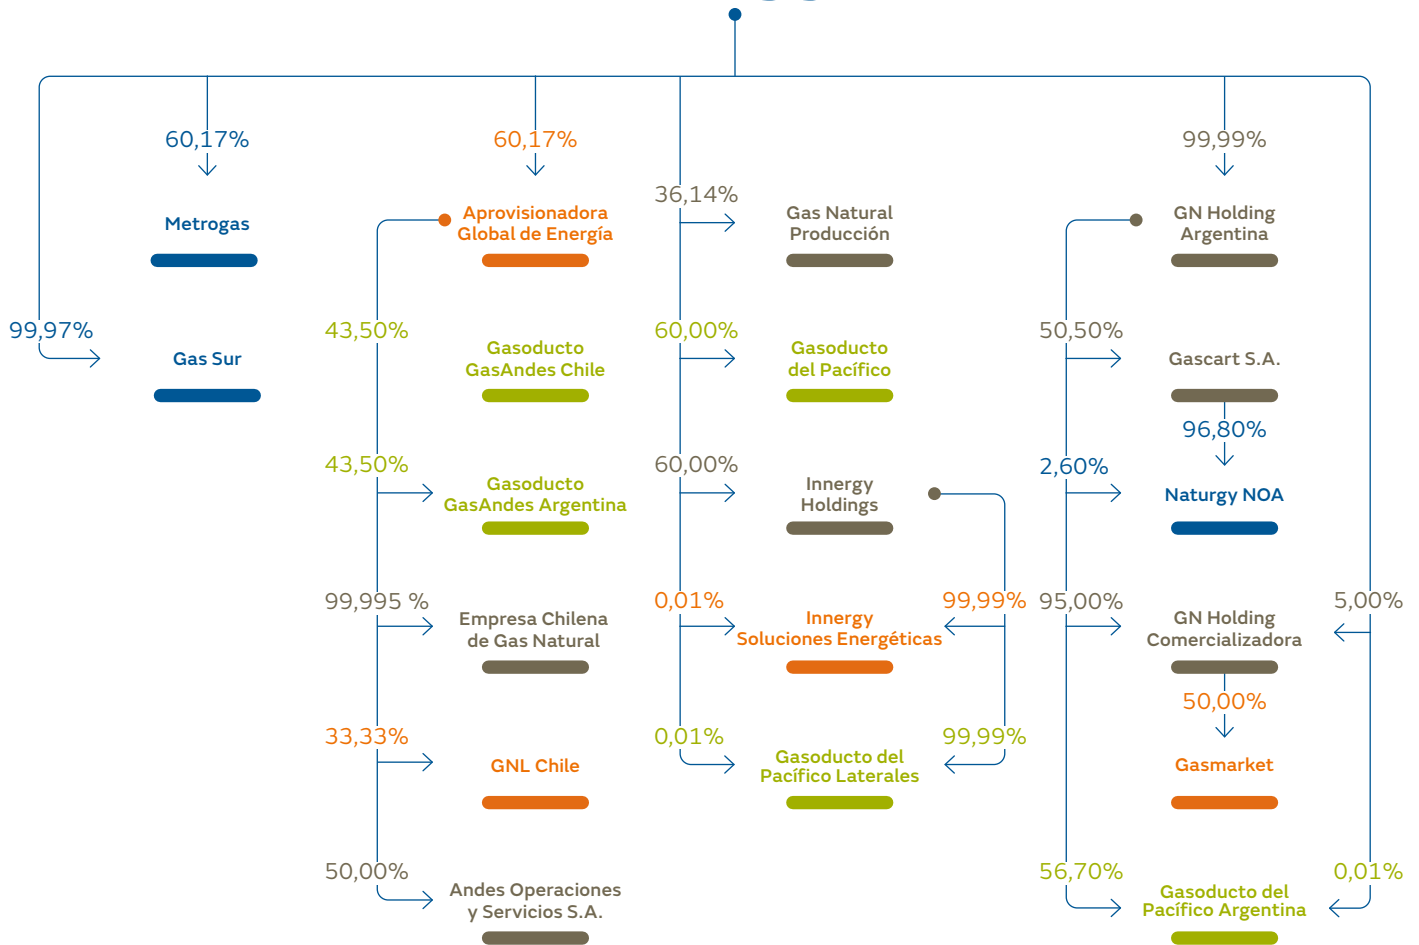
60,17%

Metrogas

99,97%

Gas Sur

60,17%

Aprovisionadora Global de Energía

43,50%

Gasoducto GasAndes Chile

43,50%

Gasoducto GasAndes Argentina

99,995 %

Empresa Chilena de Gas Natural

33,33%

GNL Chile

50,00%

Andes Operaciones y Servicios S.A.

36,14%

Gas Natural Producción

60,00%

Gasoducto del Pacífico

60,00%

Innergy Holdings

0,01%

Innergy Soluciones Energéticas

99,99%

0,01%

Gasoducto del Pacífico Laterales

99,99%

99,99%

GN Holding Argentina

50,50%

Gascart S.A.

96,80%

2,60%

Naturgy NOA

95,00%

GN Holding Comercializadora

5,00%

50,00%

Gasmarket

56,70%

Gasoducto del Pacífico Argentina

0,01%